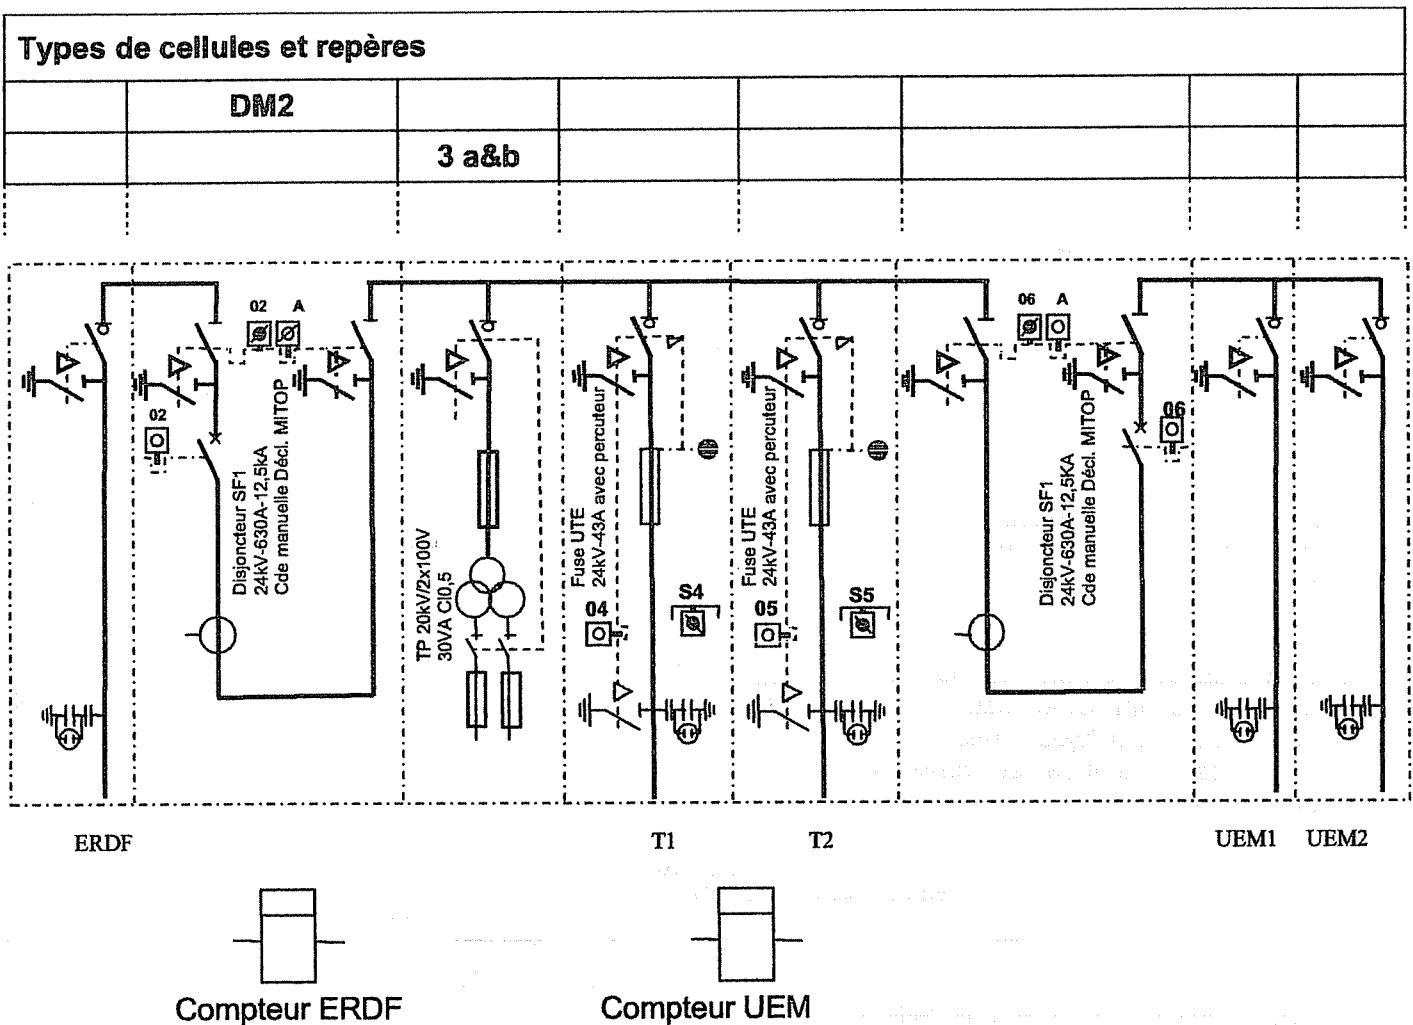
Types de cellules et repères

|  | DM2 |  |  |  |  |  |  |
|---|---|---|---|---|---|---|---|
|  |  | 3 a&b |  |  |  |  |  |

02 A

02

Disjoncteur SF1
24kV-630A-12,5kA
Cde manuelle Décl. MITOP

TP 20kV/2x100V
30VA Cl0,5

Fuse UTE
24kV-43A avec percuteur

04

S4

Fuse UTE
24kV-43A avec percuteur

05

S5

06 A

06

Disjoncteur SF1
24kV-630A-12,5KA
Cde manuelle Décl. MITOP

ERDF T1 T2 UEM1 UEM2

Compteur ERDF

Compteur UEM